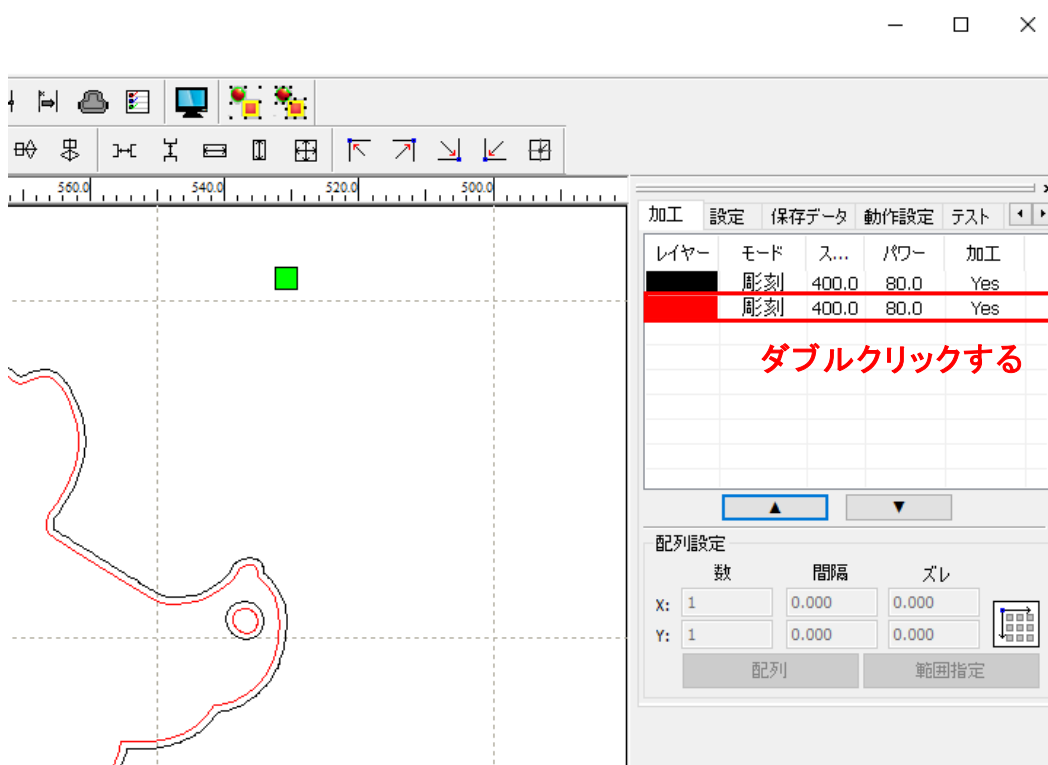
560.0 540.0 520.0 500.0

加工 設定 保存データ 動作設定 テスト

| レイヤー | モード | ス... | パワー | 加工 |
|---|---|---|---|---|
| | 彫刻 | 400.0 | 80.0 | Yes |
| | 彫刻 | 400.0 | 80.0 | Yes |

ダブルクリックする

▲ ▼

配列設定

数 間隔 ズレ
X: 1 0.000 0.000
Y: 1 0.000 0.000

配列 範囲指定